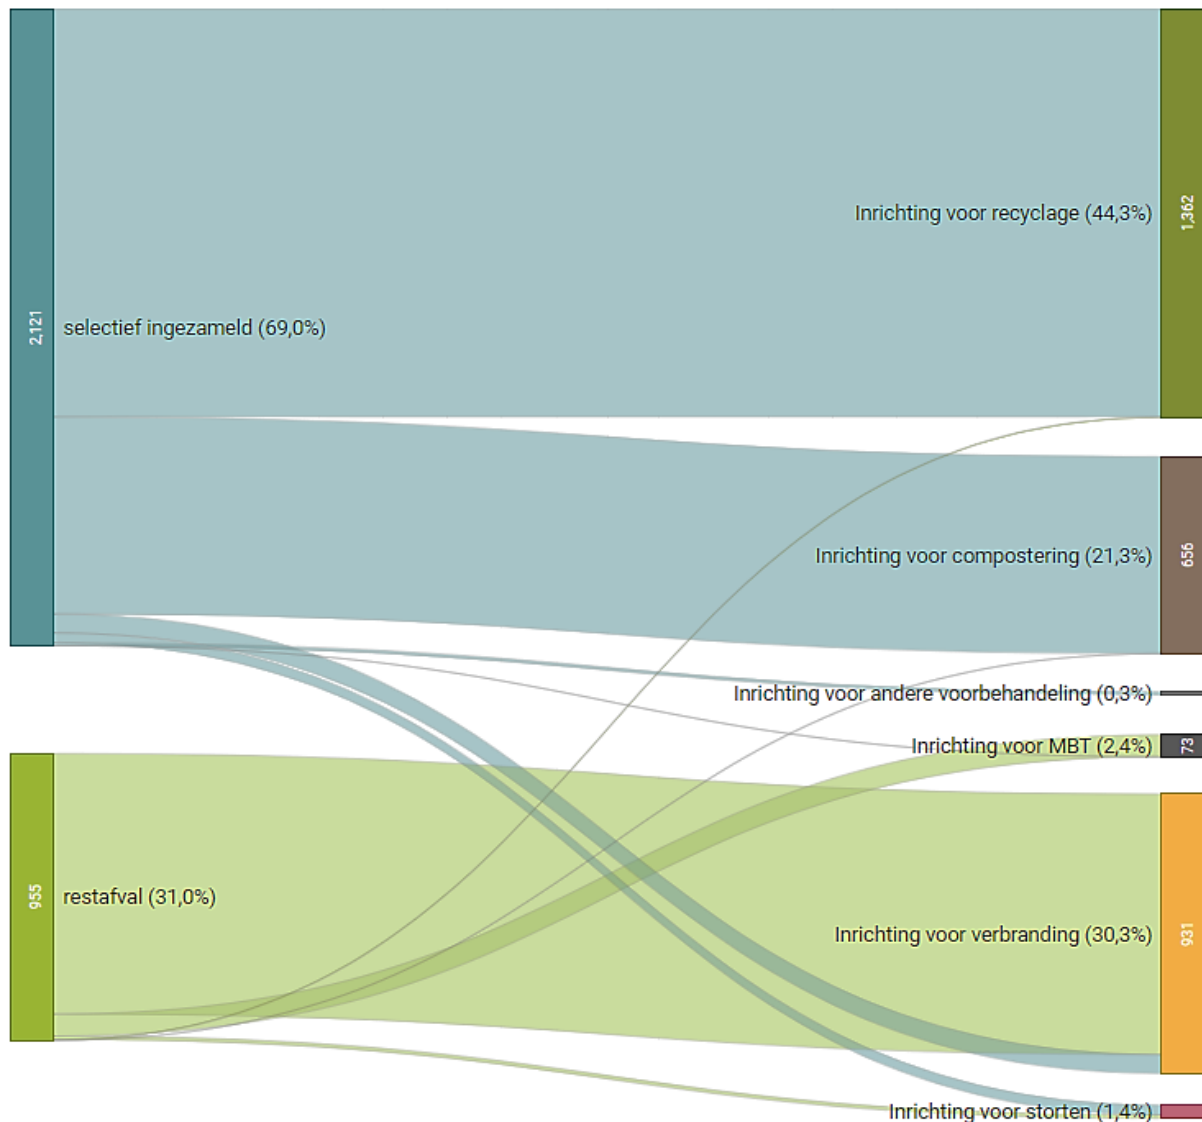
2,121
selectief ingezameld (69,0%)
955
restafval (31,0%)
Inrichting voor recyclage (44,3%)
1,362
Inrichting voor compostering (21,3%)
656
Inrichting voor andere voorbehandeling (0,3%)
Inrichting voor MBT (2,4%)
73
Inrichting voor verbranding (30,3%)
931
Inrichting voor storten (1,4%)